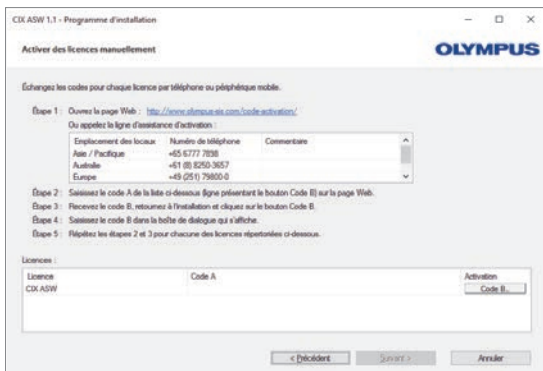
CIX ASW 1.1 - Programme d'installation

Activer des licences manuellement

OLYMPUS

Échangez les codes pour chaque licence par téléphone ou périphérique mobile.

Étape 1 : Ouvrez la page Web : http://www.olympus-ims.com/code-activation/

Ou appelez la ligne d'assistance d'activation :

| Emplacement des locaux | Numéro de téléphone | Commentaire |
|---|---|---|
| Asie / Pacifique | +65 6777 7898 | |
| Australie | +61 (8) 8250-3657 | |
| Europe | +49 (251) 79800-0 | |

Étape 2 : Saisissez le code A de la liste ci-dessous (ligne présentant le bouton Code B) sur la page Web.

Étape 3 : Recevez le code B, retournez à l'installation et cliquez sur le bouton Code B.

Étape 4 : Saisissez le code B dans la boîte de dialogue qui s'affiche.

Étape 5 : Répétez les étapes 2 et 3 pour chacune des licences répertoriées ci-dessous.

Licences :

| Licence | Code A | Activation |
|---|---|---|
| CIX ASW | | Code B... |

< Précédent Suivant > Annuler